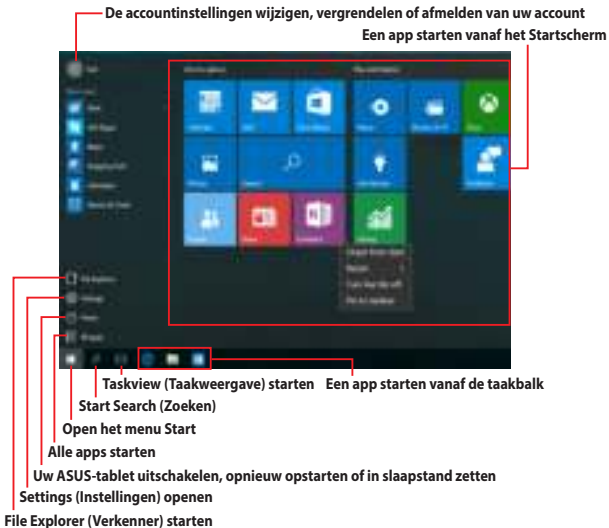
De accountinstellingen wijzigen, vergrendelen of afmelden van uw account

Een app starten vanaf het Startscherm

Taskview (Taakweergave) starten

Een app starten vanaf de taakbalk

Start Search (Zoeken)

Open het menu Start

Alle apps starten

Uw ASUS-tablet uitschakelen, opnieuw opstarten of in slaapstand zetten

Settings (Instellingen) openen

File Explorer (Verkenner) starten